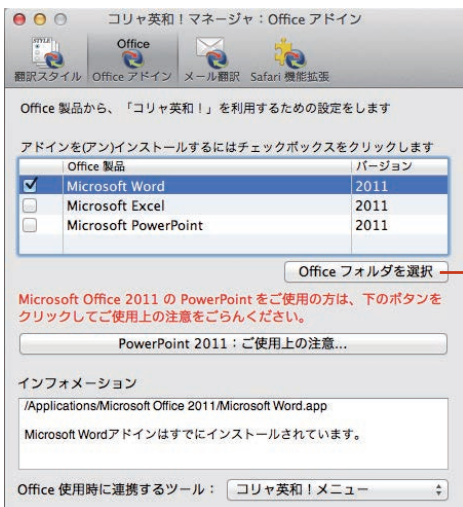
コリャ英和！マネージャ：Office アドイン

STYLE
翻訳スタイル

Office
Office アドイン

メール翻訳

Safari 機能拡張

Office 製品から、「コリャ英和！」を利用するための設定をします

アドインを(アン)インストールするにはチェックボックスをクリックします

| | Office 製品 | バージョン |
|---|---|---|
| ☑ | Microsoft Word | 2011 |
| ☐ | Microsoft Excel | 2011 |
| ☐ | Microsoft PowerPoint | 2011 |

Office フォルダを選択

Microsoft Office 2011 の PowerPoint をご使用の方は、下のボタンをクリックしてご使用上の注意をごらんください。

PowerPoint 2011：ご使用上の注意...

インフォメーション

/Applications/Microsoft Office 2011/Microsoft Word.app

Microsoft Wordアドインはすでにインストールされています。

Office 使用時に連携するツール：

コリャ英和！メニュー